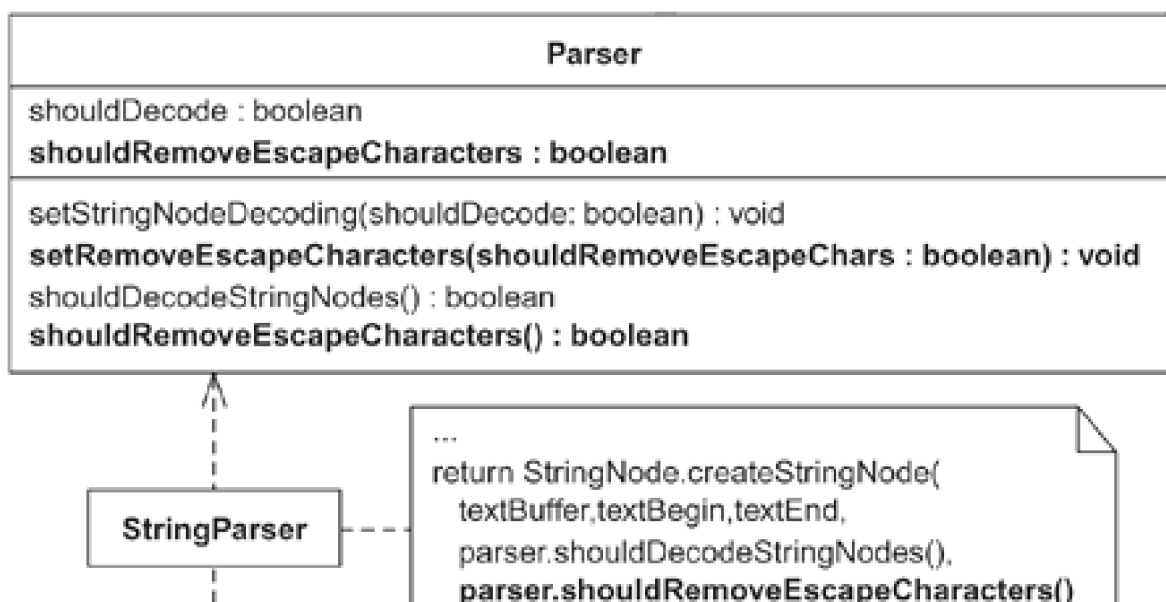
Parser

shouldDecode : boolean
shouldRemoveEscapeCharacters : boolean

setStringNodeDecoding(shouldDecode: boolean) : void
setRemoveEscapeCharacters(shouldRemoveEscapeChars : boolean) : void
shouldDecodeStringNodes() : boolean
shouldRemoveEscapeCharacters() : boolean

StringParser

...
return StringNode.createStringNode(
textBuffer,textBegin,textEnd,
parser.shouldDecodeStringNodes(),
parser.shouldRemoveEscapeCharacters()